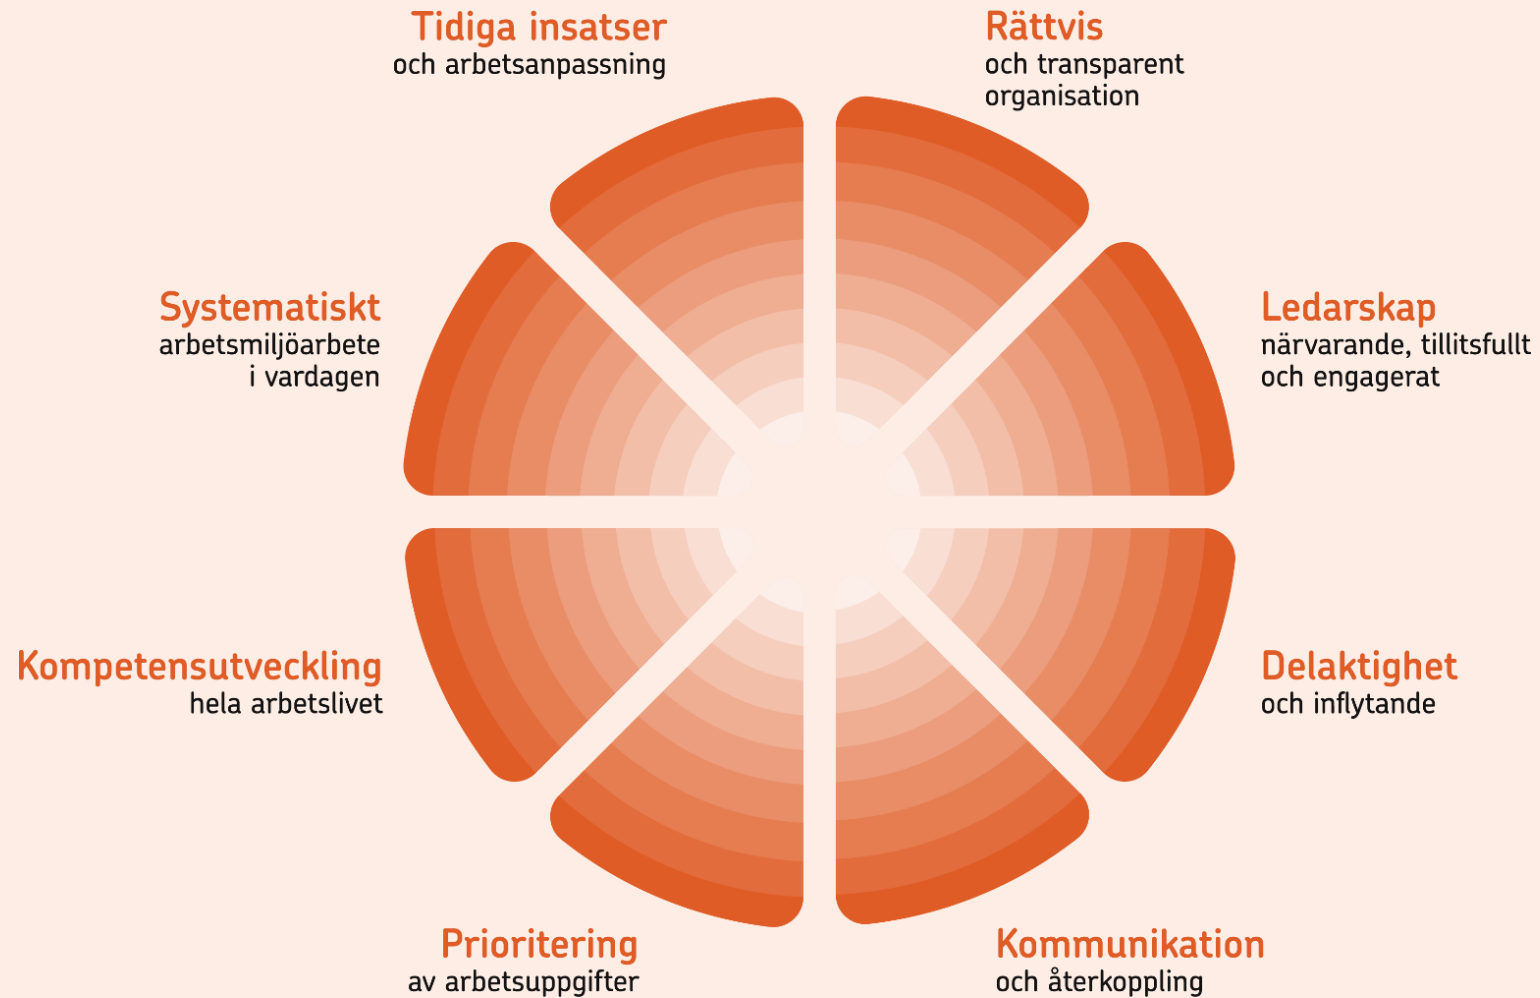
Tidiga insatser
och arbetsanpassning

Rättvis
och transparent organisation

Systematiskt
arbetsmiljöarbete i vardagen

Ledarskap
närvarande, tillitsfullt och engagerat

Kompetensutveckling
hela arbetslivet

Delaktighet
och inflytande

Prioritering
av arbetsuppgifter

Kommunikation
och återkoppling